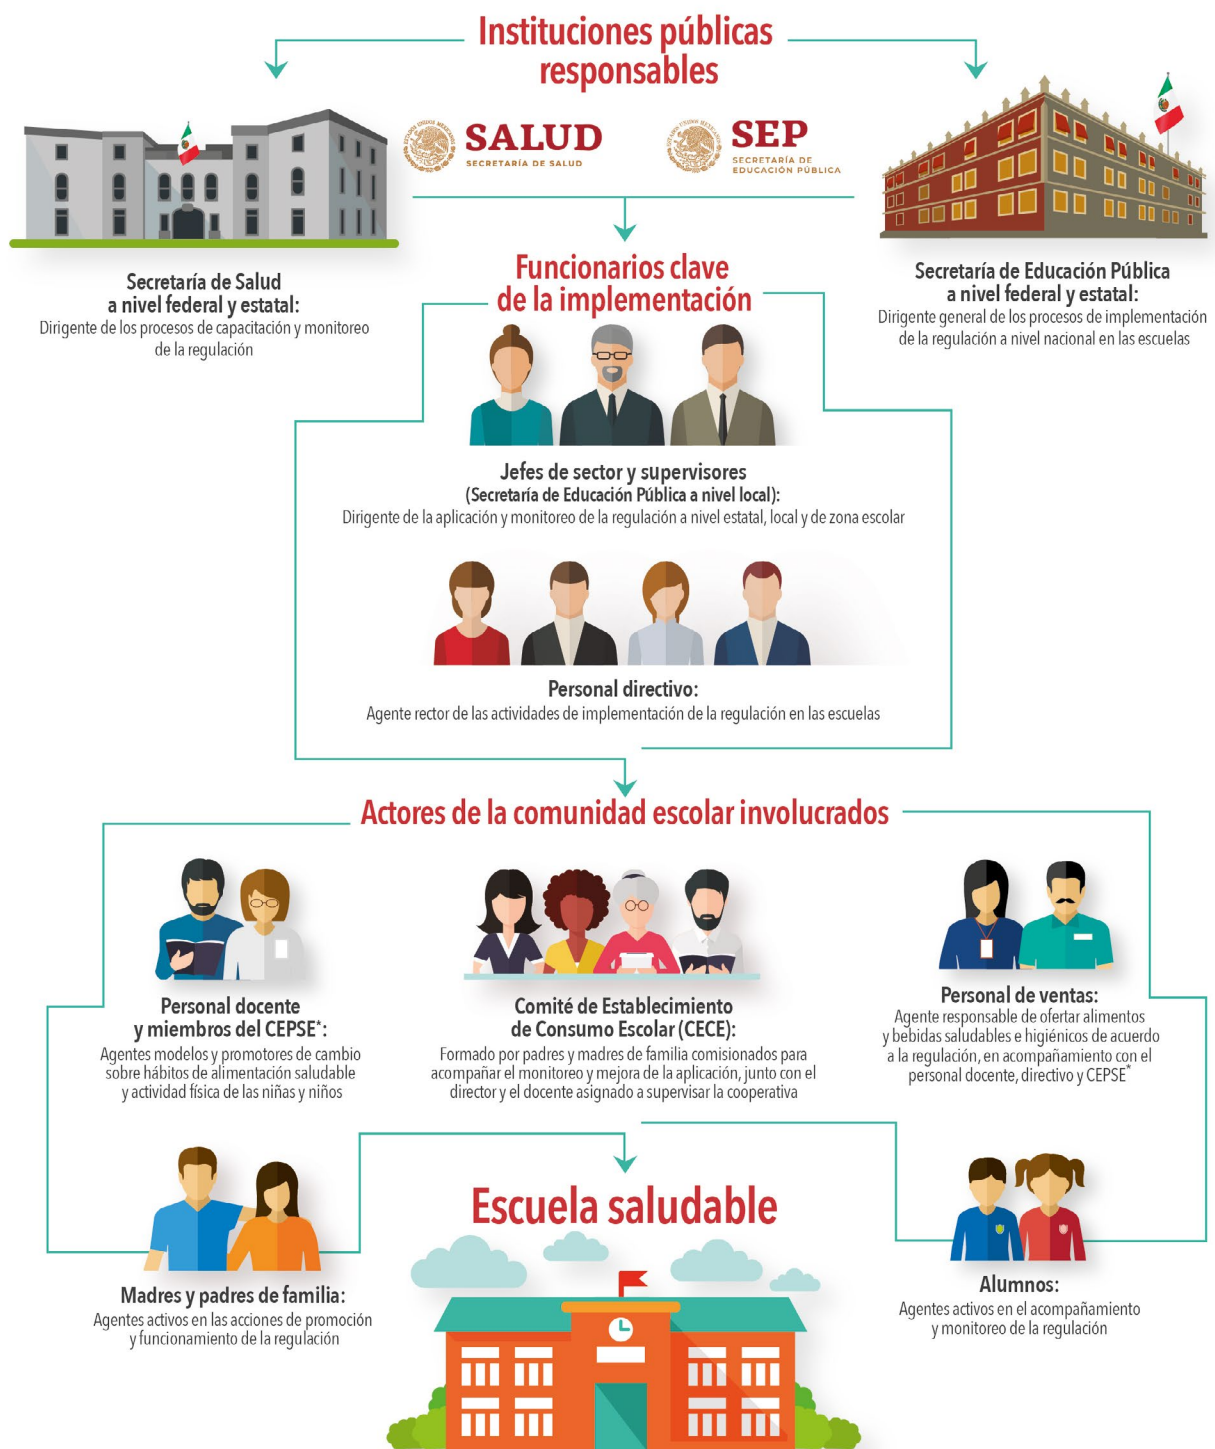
Instituciones públicas responsables

SALUD
SECRETARÍA DE SALUD

SEP
SECRETARÍA DE EDUCACIÓN PÚBLICA

Secretaría de Salud a nivel federal y estatal:
Dirigente de los procesos de capacitación y monitoreo de la regulación

Secretaría de Educación Pública a nivel federal y estatal:
Dirigente general de los procesos de implementación de la regulación a nivel nacional en las escuelas

Funcionarios clave de la implementación

Jefes de sector y supervisores (Secretaría de Educación Pública a nivel local):
Dirigente de la aplicación y monitoreo de la regulación a nivel estatal, local y de zona escolar

Personal directivo:
Agente rector de las actividades de implementación de la regulación en las escuelas

Actores de la comunidad escolar involucrados

Personal docente y miembros del CEPSE*:
Agentes modelos y promotores de cambio sobre hábitos de alimentación saludable y actividad física de las niñas y niños

Comité de Establecimiento de Consumo Escolar (CECE):
Formado por padres y madres de familia comisionados para acompañar el monitoreo y mejora de la aplicación, junto con el director y el docente asignado a supervisar la cooperativa

Personal de ventas:
Agente responsable de ofertar alimentos y bebidas saludables e higiénicos de acuerdo a la regulación, en acompañamiento con el personal docente, directivo y CEPSE*

Escuela saludable

Madres y padres de familia:
Agentes activos en las acciones de promoción y funcionamiento de la regulación

Alumnos:
Agentes activos en el acompañamiento y monitoreo de la regulación